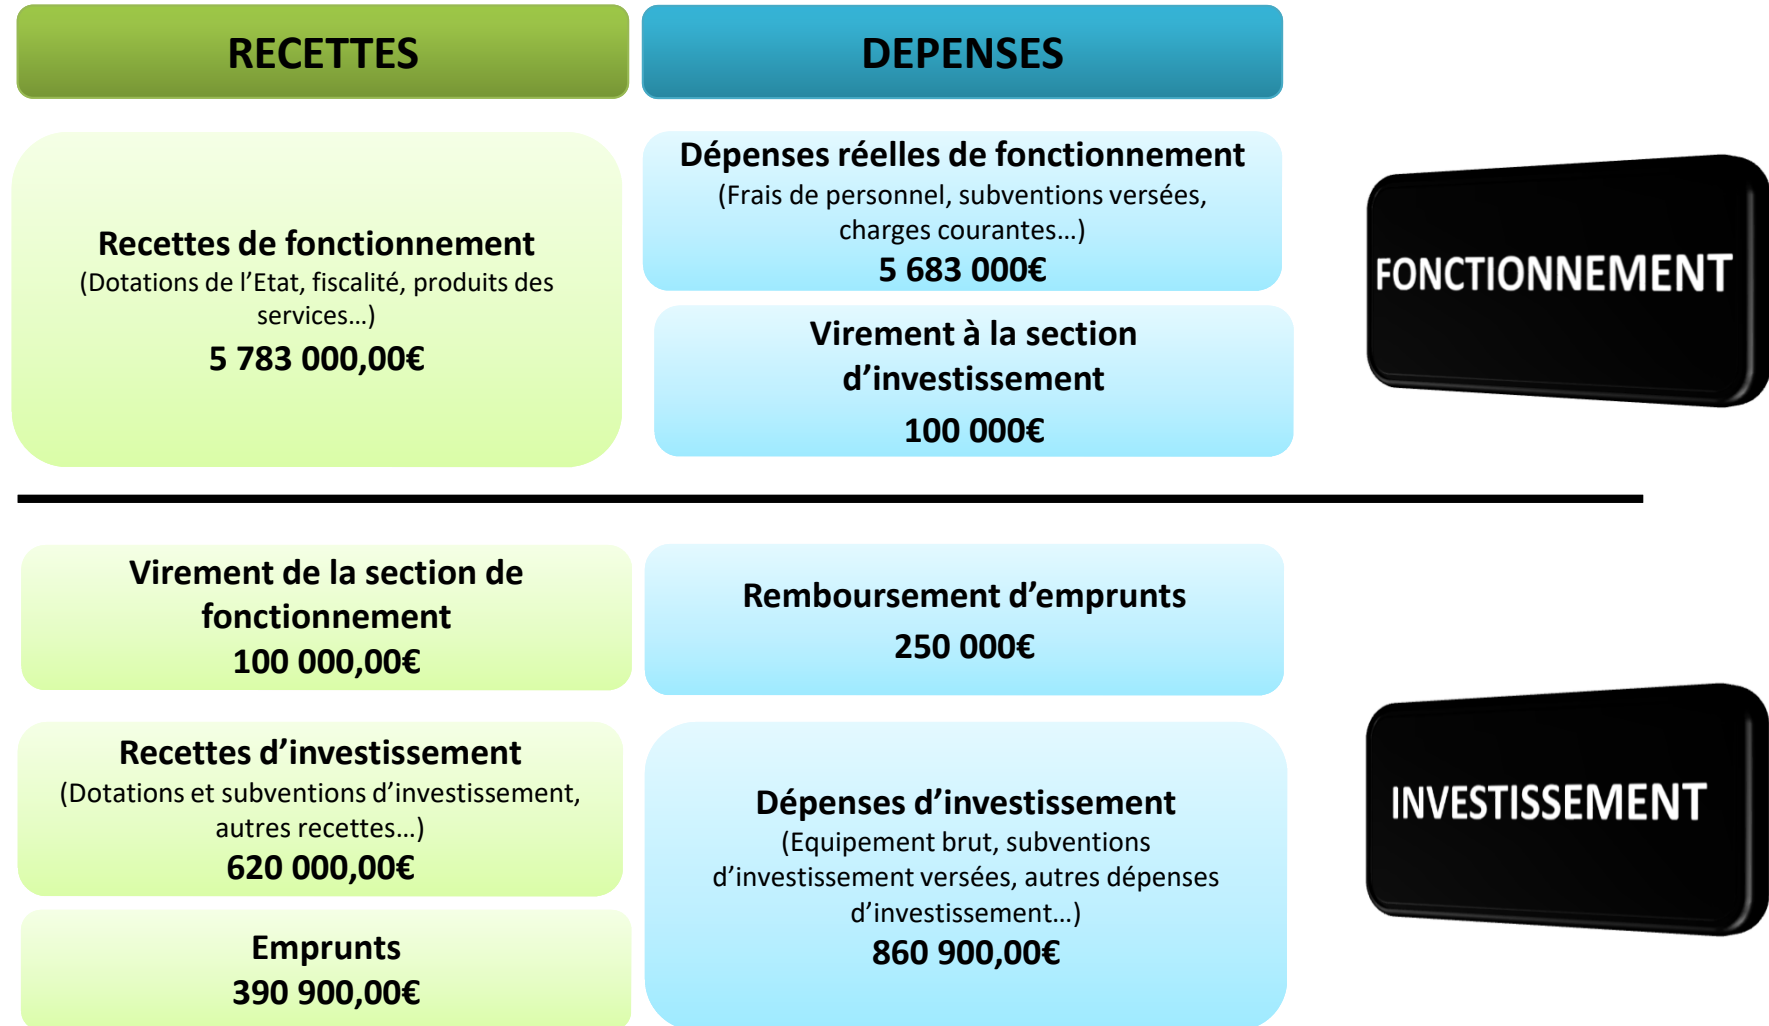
RECETTES

DEPENSES

Recettes de fonctionnement
(Dotations de l'Etat, fiscalité, produits des services…)
5 783 000,00€

Dépenses réelles de fonctionnement
(Frais de personnel, subventions versées, charges courantes…)
5 683 000€

Virement à la section d'investissement
100 000€

FONCTIONNEMENT

Virement de la section de fonctionnement
100 000,00€

Recettes d'investissement
(Dotations et subventions d'investissement, autres recettes…)
620 000,00€

Emprunts
390 900,00€

Remboursement d'emprunts
250 000€

Dépenses d'investissement
(Equipement brut, subventions d'investissement versées, autres dépenses d'investissement…)
860 900,00€

INVESTISSEMENT